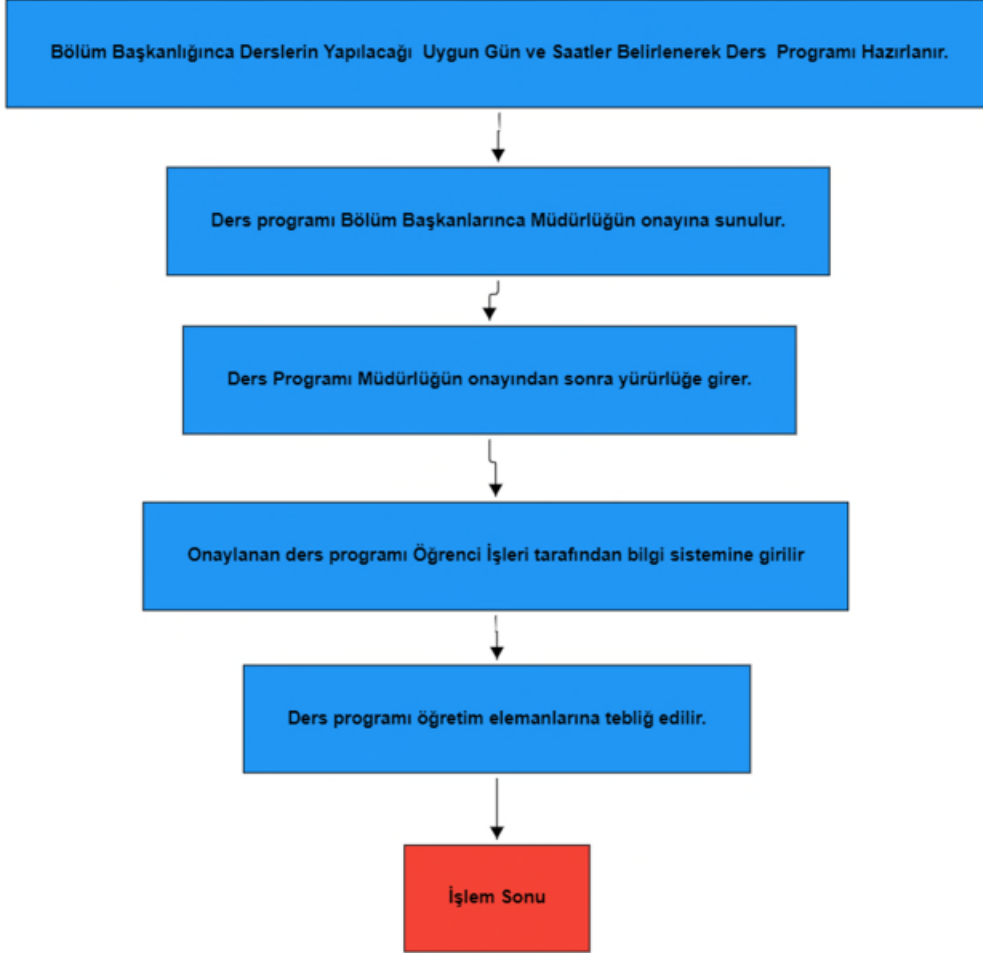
Bölüm Başkanlığınca Derslerin Yapılacağı Uygun Gün ve Saatler Belirlenerek Ders Programı Hazırlanır.

Ders programı Bölüm Başkanlarınca Müdürlüğün onayına sunulur.

Ders Programı Müdürlüğün onayından sonra yürürlüğe girer.

Onaylanan ders programı Öğrenci İşleri tarafından bilgi sistemine girilir

Ders programı öğretim elemanlarına tebliğ edilir.

İşlem Sonu